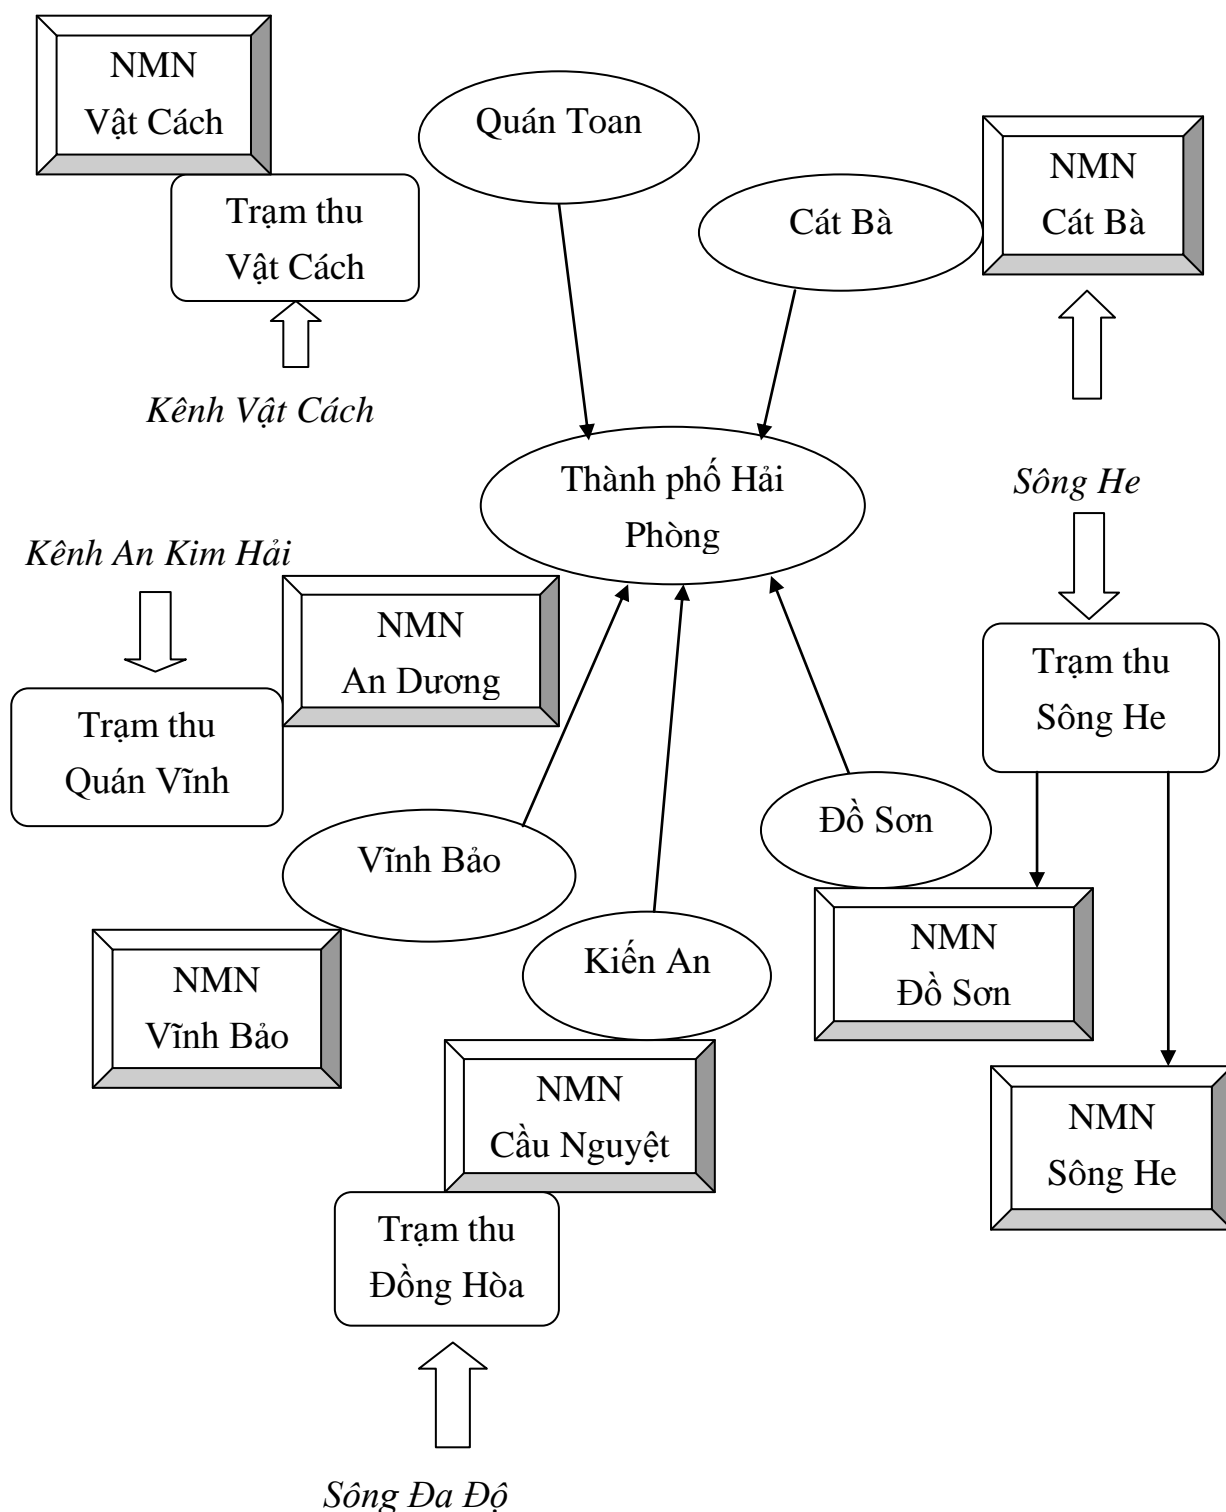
NMN
Vật Cách

Trạm thu
Vật Cách

Kênh Vật Cách

Quán Toan

Cát Bà

NMN
Cát Bà

Thành phố Hải Phòng

Sông He

Kênh An Kim Hải

NMN
An Dương

Trạm thu
Quán Vĩnh

Trạm thu
Sông He

Đồ Sơn

Vĩnh Bảo

NMN
Đồ Sơn

Kiến An

NMN
Vĩnh Bảo

NMN
Cầu Nguyệt

NMN
Sông He

Trạm thu
Đồng Hòa

Sông Đa Độ